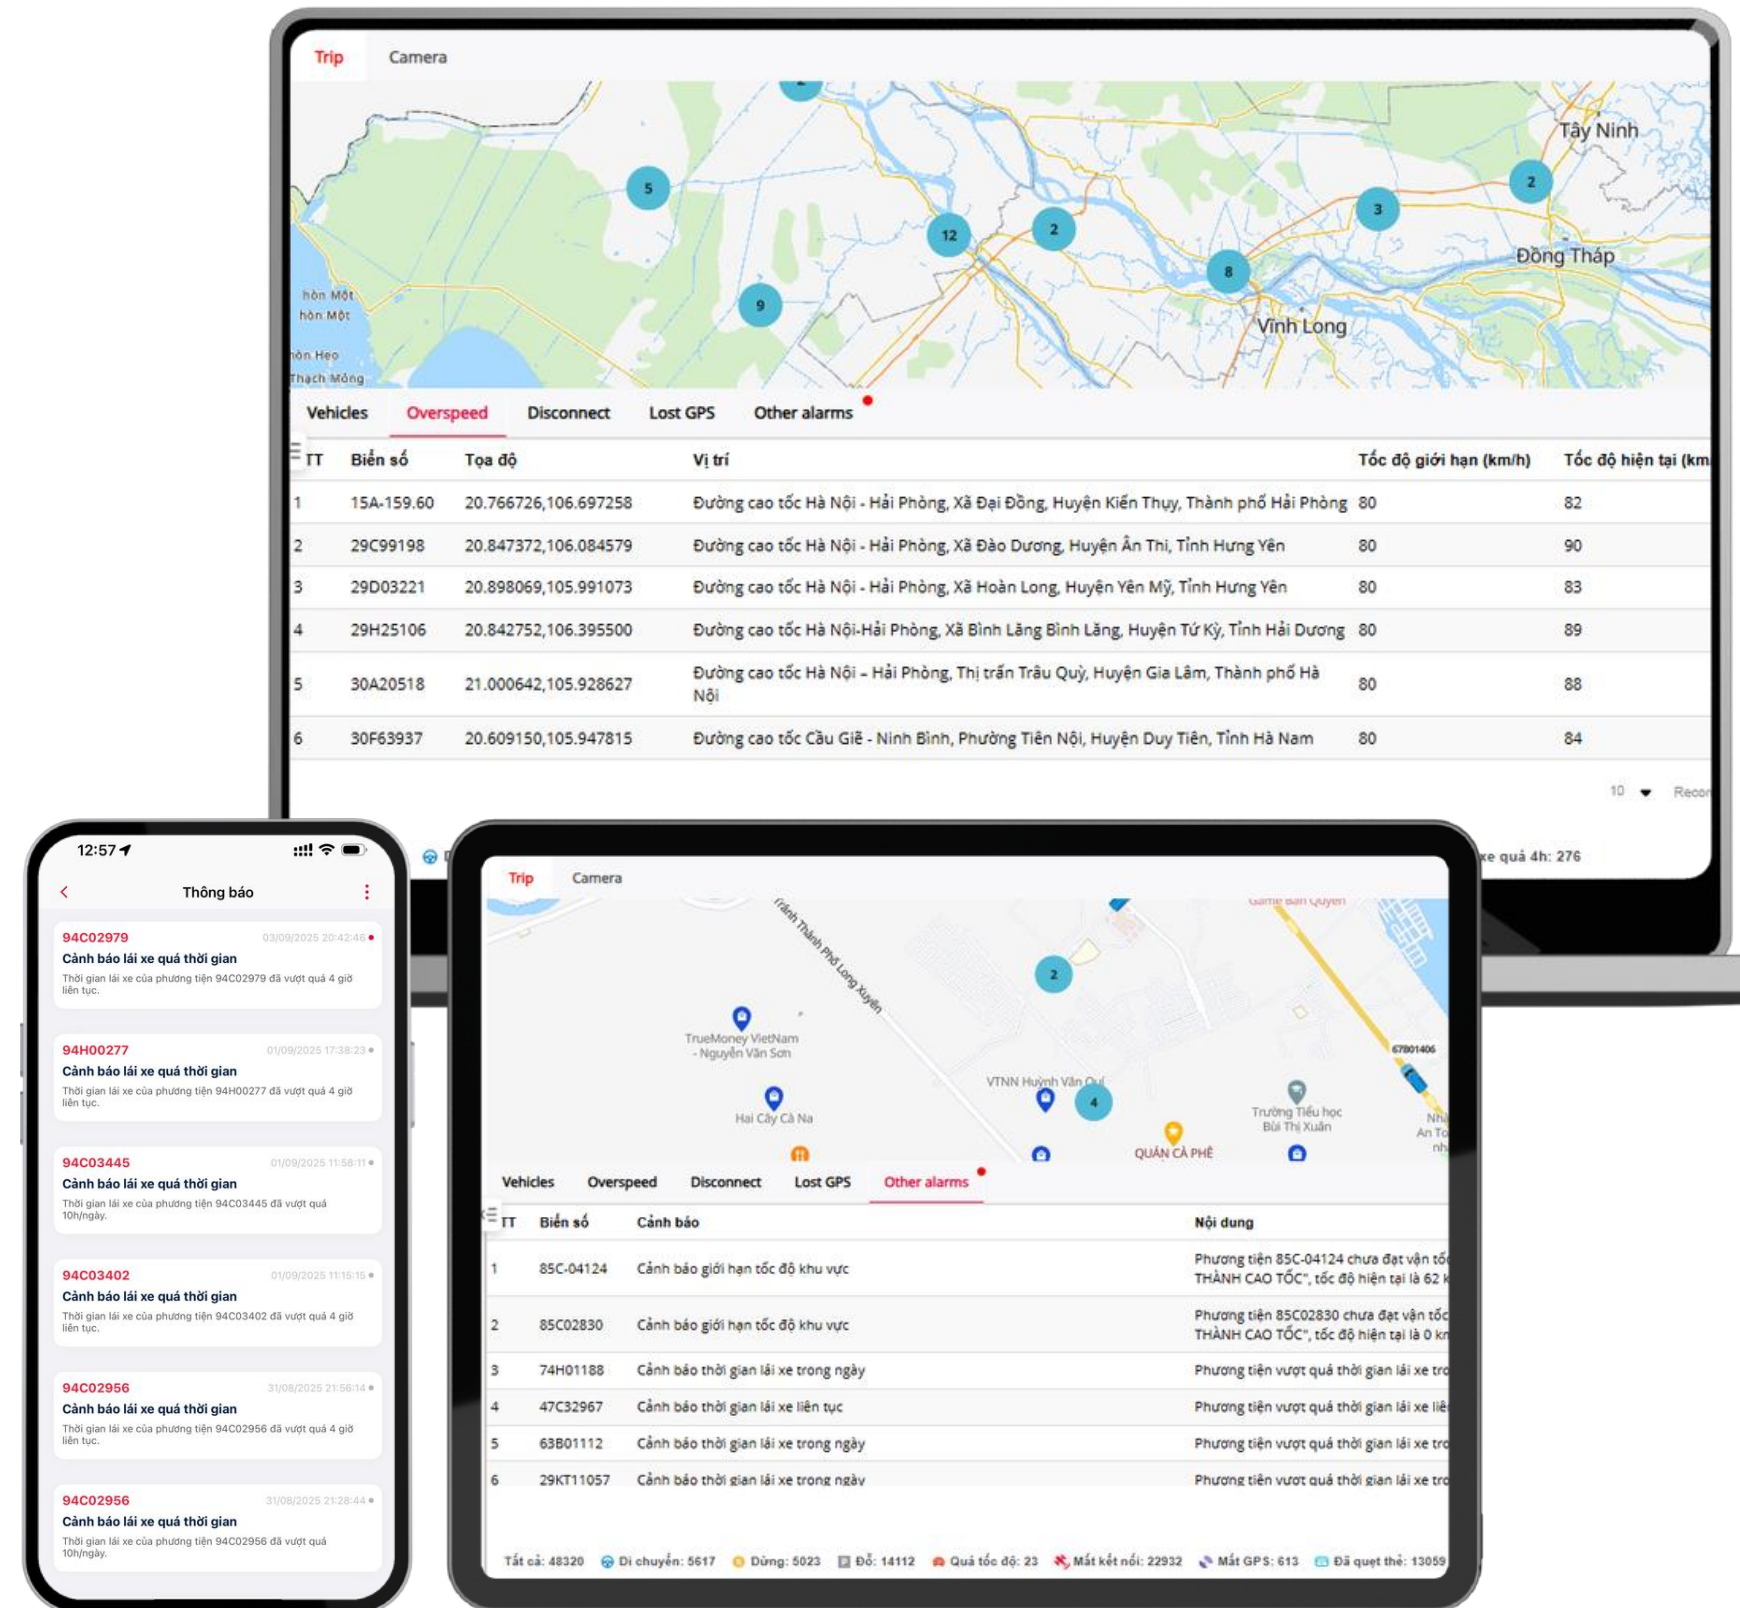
Trip Camera

5 12 2 3 2 8 9

Tây Ninh
Đồng Tháp
Vĩnh Long
hòn Một
hòn Một
òn Heo
Thạch Mỏng

Vehicles Overspeed Disconnect Lost GPS Other alarms

| TT | Biển số | Tọa độ | Vị trí | Tốc độ giới hạn (km/h) | Tốc độ hiện tại (km |
|---|---|---|---|---|---|
| 1 | 15A-159.60 | 20.766726,106.697258 | Đường cao tốc Hà Nội - Hải Phòng, Xã Đại Đồng, Huyện Kiến Thụy, Thành phố Hải Phòng | 80 | 82 |
| 2 | 29C99198 | 20.847372,106.084579 | Đường cao tốc Hà Nội - Hải Phòng, Xã Đào Dương, Huyện Ân Thi, Tỉnh Hưng Yên | 80 | 90 |
| 3 | 29D03221 | 20.898069,105.991073 | Đường cao tốc Hà Nội - Hải Phòng, Xã Hoàn Long, Huyện Yên Mỹ, Tỉnh Hưng Yên | 80 | 83 |
| 4 | 29H25106 | 20.842752,106.395500 | Đường cao tốc Hà Nội-Hải Phòng, Xã Bình Lăng Bình Lăng, Huyện Tứ Kỳ, Tỉnh Hải Dương | 80 | 89 |
| 5 | 30A20518 | 21.000642,105.928627 | Đường cao tốc Hà Nội - Hải Phòng, Thị trấn Trâu Quỳ, Huyện Gia Lâm, Thành phố Hà Nội | 80 | 88 |
| 6 | 30F63937 | 20.609150,105.947815 | Đường cao tốc Cầu Giẽ - Ninh Bình, Phường Tiên Nội, Huyện Duy Tiên, Tỉnh Hà Nam | 80 | 84 |

10 Recor
xe quá 4h: 276

12:57
Thông báo

94C02979 03/09/2025 20:42:46
Cảnh báo lái xe quá thời gian
Thời gian lái xe của phương tiện 94C02979 đã vượt quá 4 giờ liên tục.

94H00277 01/09/2025 17:38:23
Cảnh báo lái xe quá thời gian
Thời gian lái xe của phương tiện 94H00277 đã vượt quá 4 giờ liên tục.

94C03445 01/09/2025 11:58:11
Cảnh báo lái xe quá thời gian
Thời gian lái xe của phương tiện 94C03445 đã vượt quá 10h/ngày.

94C03402 01/09/2025 11:15:15
Cảnh báo lái xe quá thời gian
Thời gian lái xe của phương tiện 94C03402 đã vượt quá 4 giờ liên tục.

94C02956 31/08/2025 21:56:14
Cảnh báo lái xe quá thời gian
Thời gian lái xe của phương tiện 94C02956 đã vượt quá 4 giờ liên tục.

94C02956 31/08/2025 21:28:44
Cảnh báo lái xe quá thời gian
Thời gian lái xe của phương tiện 94C02956 đã vượt quá 10h/ngày.

Trip Camera

Trần Thành Phố Long Xuyên
TrueMoney VietNam - Nguyễn Văn Sơn
Hai Cây Cà Na
VTNN Huỳnh Văn Qui
QUÁN CÀ PHÊ
Trường Tiểu học Bùi Thị Xuân
67801406
2 4

Vehicles Overspeed Disconnect Lost GPS Other alarms

| TT | Biển số | Cảnh báo | Nội dung |
|---|---|---|---|
| 1 | 85C-04124 | Cảnh báo giới hạn tốc độ khu vực | Phương tiện 85C-04124 chưa đạt vận tốc THÀNH CAO TỐC", tốc độ hiện tại là 62 k |
| 2 | 85C02830 | Cảnh báo giới hạn tốc độ khu vực | Phương tiện 85C02830 chưa đạt vận tốc THÀNH CAO TỐC", tốc độ hiện tại là 0 km |
| 3 | 74H01188 | Cảnh báo thời gian lái xe trong ngày | Phương tiện vượt quá thời gian lái xe tro |
| 4 | 47C32967 | Cảnh báo thời gian lái xe liên tục | Phương tiện vượt quá thời gian lái xe liê |
| 5 | 63B01112 | Cảnh báo thời gian lái xe trong ngày | Phương tiện vượt quá thời gian lái xe tro |
| 6 | 29KT11057 | Cảnh báo thời gian lái xe trong ngày | Phương tiện vượt quá thời gian lái xe tro |

Tất cả: 48320 Di chuyển: 5617 Dừng: 5023 Đỗ: 14112 Quá tốc độ: 23 Mất kết nối: 22932 Mất GPS: 613 Đã quẹt thẻ: 13059